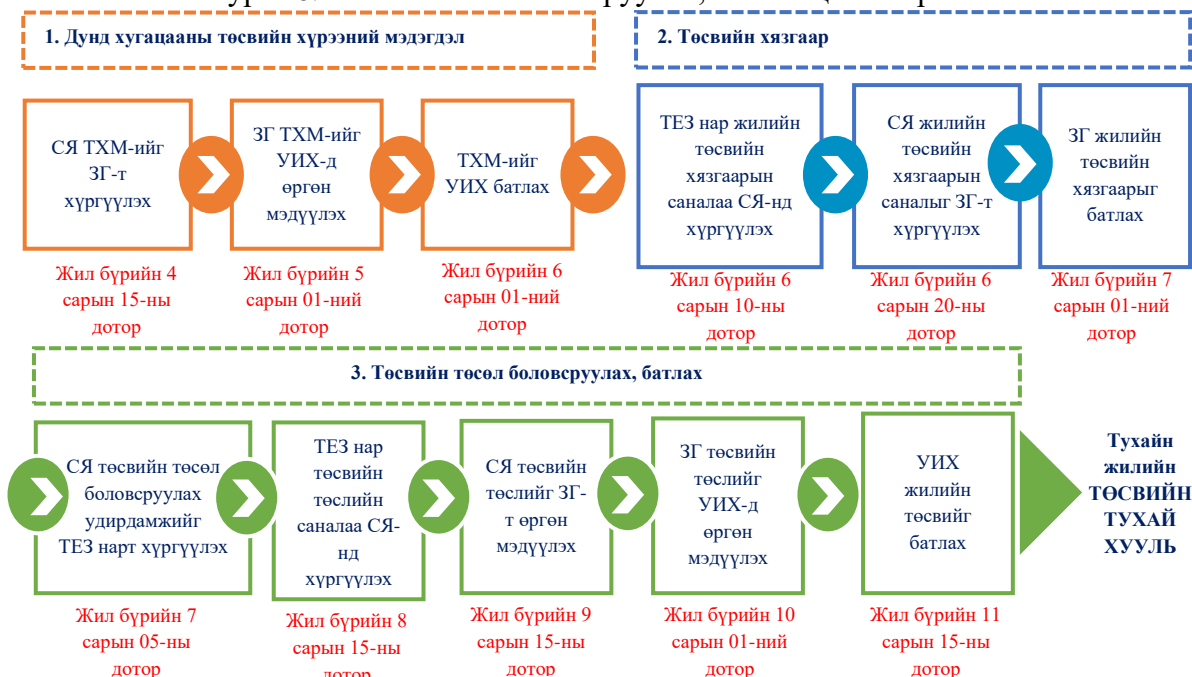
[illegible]

1. Дунд хугацааны төсвийн хүрээний мэдэгдэл

2. Төсвийн хязгаар

СЯ ТХМ-ийг ЗГ-т хүргүүлэх

Жил бүрийн 4 сарын 15-ны дотор

ЗГ ТХМ-ийг УИХ-д өргөн мэдүүлэх

Жил бүрийн 5 сарын 01-ний дотор

ТХМ-ийг УИХ батлах

Жил бүрийн 6 сарын 01-ний дотор

ТЕЗ нар жилийн төсвийн хязгаарын саналаа СЯ-нд хүргүүлэх

Жил бүрийн 6 сарын 10-ны дотор

СЯ жилийн төсвийн хязгаарын саналыг ЗГ-т хүргүүлэх

Жил бүрийн 6 сарын 20-ны дотор

ЗГ жилийн төсвийн хязгаарыг батлах

Жил бүрийн 7 сарын 01-ний дотор

3. Төсвийн төсөл боловсруулах, батлах

СЯ төсвийн төсөл боловсруулах удирдамжийг ТЕЗ нарт хүргүүлэх

Жил бүрийн 7 сарын 05-ны дотор

ТЕЗ нар төсвийн төслийн саналаа СЯ-нд хүргүүлэх

Жил бүрийн 8 сарын 15-ны дотор

СЯ төсвийн төслийг ЗГ-т өргөн мэдүүлэх

Жил бүрийн 9 сарын 15-ны дотор

ЗГ төсвийн төслийг УИХ-д өргөн мэдүүлэх

Жил бүрийн 10 сарын 01-ний дотор

УИХ жилийн төсвийг батлах

Жил бүрийн 11 сарын 15-ны дотор

Тухайн жилийн ТӨСВИЙН ТУХАЙ ХУУЛЬ